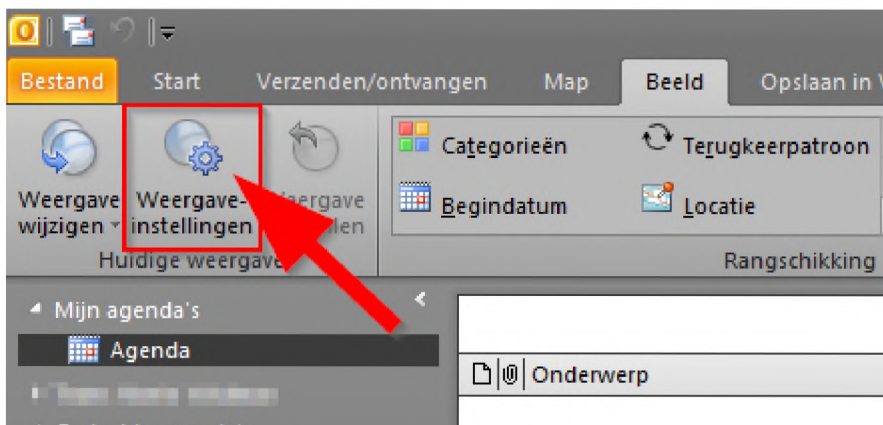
Bestand Start Verzenden/ontvangen Map Beeld Opslaan in V

Weergave wijzigen Weergave-instellingen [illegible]ergave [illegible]llen

Huidige weergave

Categorieën Terugkeerpatroon

Begindatum Locatie

Rangschikking

Mijn agenda's

Agenda

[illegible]

Onderwerp